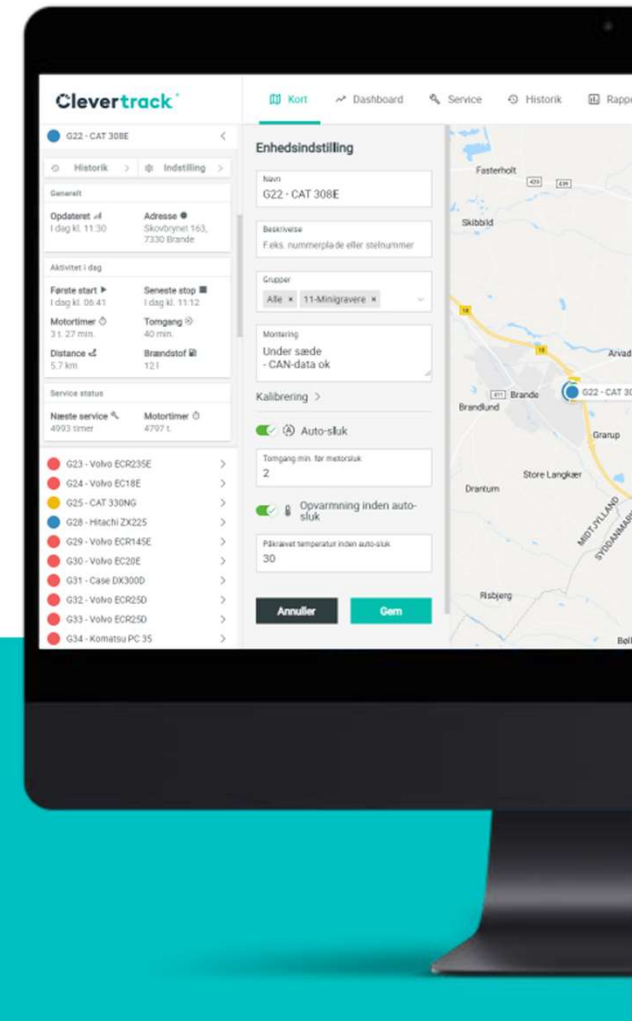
Clevertrack

Kort
Dashboard
Service
Historik
Rapp

G22 - CAT 308E

Historik
Indstilling

Generelt
Opdateret
I dag kl. 11:30
Adresse
Skovbrynet 163, 7330 Brande

Aktivitet i dag
Første start
I dag kl. 06:41
Seneste stop
I dag kl. 11:12
Motortimer
3 t. 27 min.
Tomgang
40 min.
Distance
5.7 km
Brændstof
12 l

Service status
Næste service
4993 timer
Motortimer
4797 t.

G23 - Volvo ECR235E
G24 - Volvo EC18E
G25 - CAT 330NG
G28 - Hitachi ZX225
G29 - Volvo ECR145E
G30 - Volvo EC20E
G31 - Case DX300D
G32 - Volvo ECR25D
G33 - Volvo ECR25D
G34 - Komatsu PC 35

Enhedsindstilling

Navn
G22 - CAT 308E

Beskrivelse
F.eks. nummerplade eller stelnummer

Grupper
Alle × 11-Minigravere ×

Montering
Under sæde
- CAN-data ok

Kalibrering

Auto-sluk

Tomgang min. før motorsluk
2

Opvarmning inden auto-sluk

Påkrævet temperatur inden auto-sluk
30

Annuller
Gem

Fasterholt
Skibbild
Arvad
Brande
Brandlund
G22 - CAT 30
Grarup
Store Langkær
Drantum
MIDTJYLLAND
SYDDANMARK
Risbjerg
Bøll